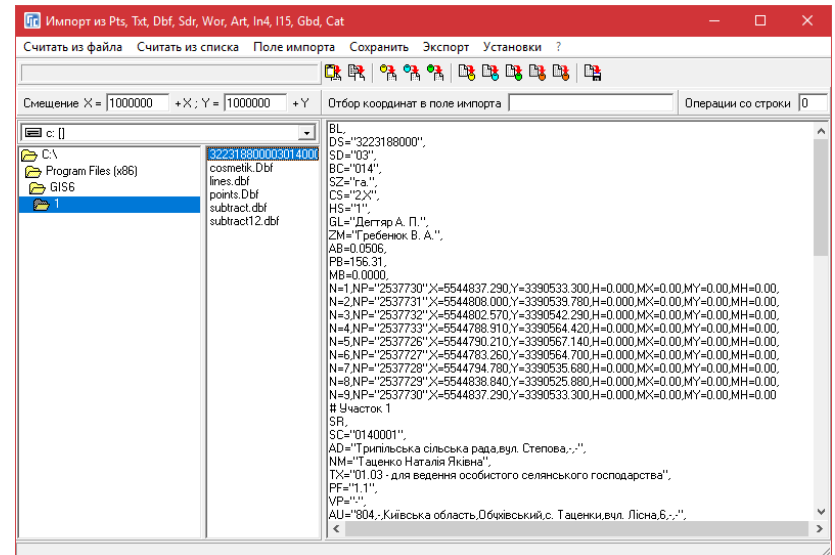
Импорт из Pts, Txt, Dbf, Sdr, Wor, Art, In4, I15, Gbd, Cat

Считать из файла Считать из списка Поле импорта Сохранить Экспорт Установки ?

Смещение X = 1000000 +X ; Y = 1000000 +Y

Отбор координат в поле импорта

Операции со строки 0

c: []

C:\
Program Files (x86)
GIS6
1

32231880000301400
cosmetik.Dbf
lines.dbf
points.Dbf
subtract.dbf
subtract12.dbf

BL,
DS="3223188000",
SD="03",
BC="014",
SZ="га",
CS="2X",
HS="1",
GL="Дегтяр А. П.",
ZM="Гребенюк В. А.",
AB=0.0506,
PB=156.31,
MB=0.0000,
N=1,NP="2537730",X=5544837.290,Y=3390533.300,H=0.000,MX=0.00,MY=0.00,MH=0.00,
N=2,NP="2537731",X=5544808.000,Y=3390539.780,H=0.000,MX=0.00,MY=0.00,MH=0.00,
N=3,NP="2537732",X=5544802.570,Y=3390542.290,H=0.000,MX=0.00,MY=0.00,MH=0.00,
N=4,NP="2537733",X=5544788.910,Y=3390564.420,H=0.000,MX=0.00,MY=0.00,MH=0.00,
N=5,NP="2537726",X=5544790.210,Y=3390567.140,H=0.000,MX=0.00,MY=0.00,MH=0.00,
N=6,NP="2537727",X=5544783.260,Y=3390564.700,H=0.000,MX=0.00,MY=0.00,MH=0.00,
N=7,NP="2537728",X=5544794.780,Y=3390535.680,H=0.000,MX=0.00,MY=0.00,MH=0.00,
N=8,NP="2537729",X=5544838.840,Y=3390525.880,H=0.000,MX=0.00,MY=0.00,MH=0.00,
N=9,NP="2537730",X=5544837.290,Y=3390533.300,H=0.000,MX=0.00,MY=0.00,MH=0.00
# Участок 1
SR,
SC="0140001",
AD="Трипільська сільська рада,вул. Степова,-,-",
NM="Таценко Наталія Яківна",
TX="01.03 - для ведення особистого селянського господарства",
PF="1.1",
VP="-",
AU="804,-,Київська область,Обухівський,с. Таценки,вул. Лісна,6,-,-",